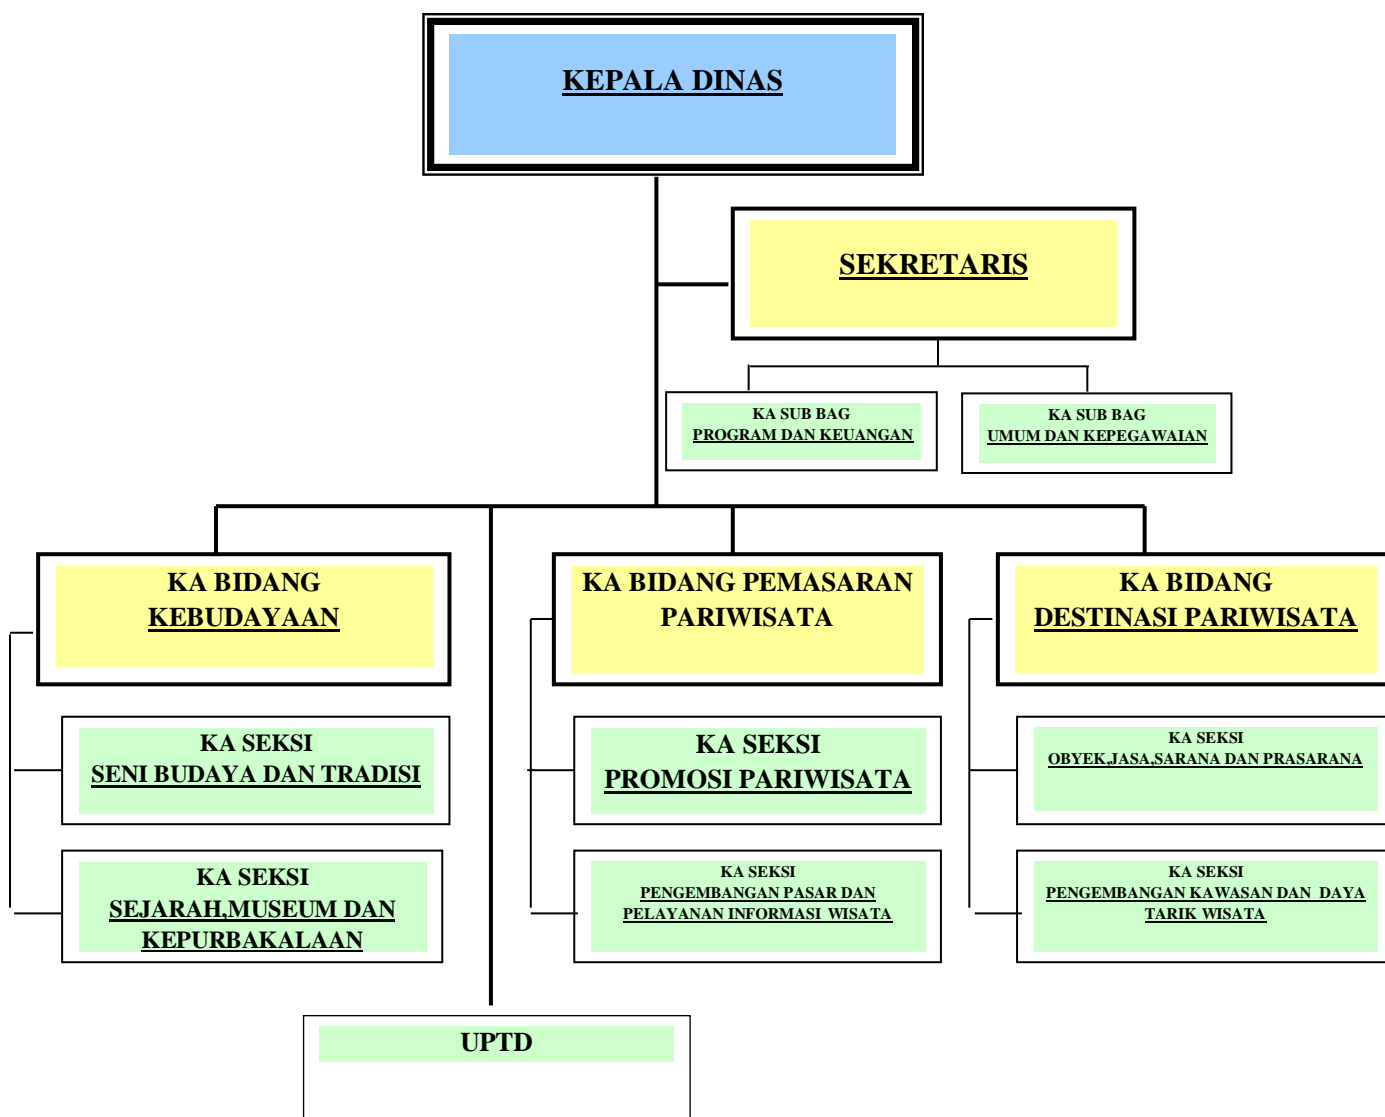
KEPALA DINAS

SEKRETARIS

KA SUB BAG
PROGRAM DAN KEUANGAN

KA SUB BAG
UMUM DAN KEPEGAWAIAN

KA BIDANG
KEBUDAYAAN

KA SEKSI
SENI BUDAYA DAN TRADISI

KA SEKSI
SEJARAH,MUSEUM DAN KEPURBAKALAAN

KA BIDANG PEMASARAN PARIWISATA

KA SEKSI
PROMOSI PARIWISATA

KA SEKSI
PENGEMBANGAN PASAR DAN PELAYANAN INFORMASI WISATA

KA BIDANG
DESTINASI PARIWISATA

KA SEKSI
OBYEK,JASA,SARANA DAN PRASARANA

KA SEKSI
PENGEMBANGAN KAWASAN DAN DAYA TARIK WISATA

UPTD